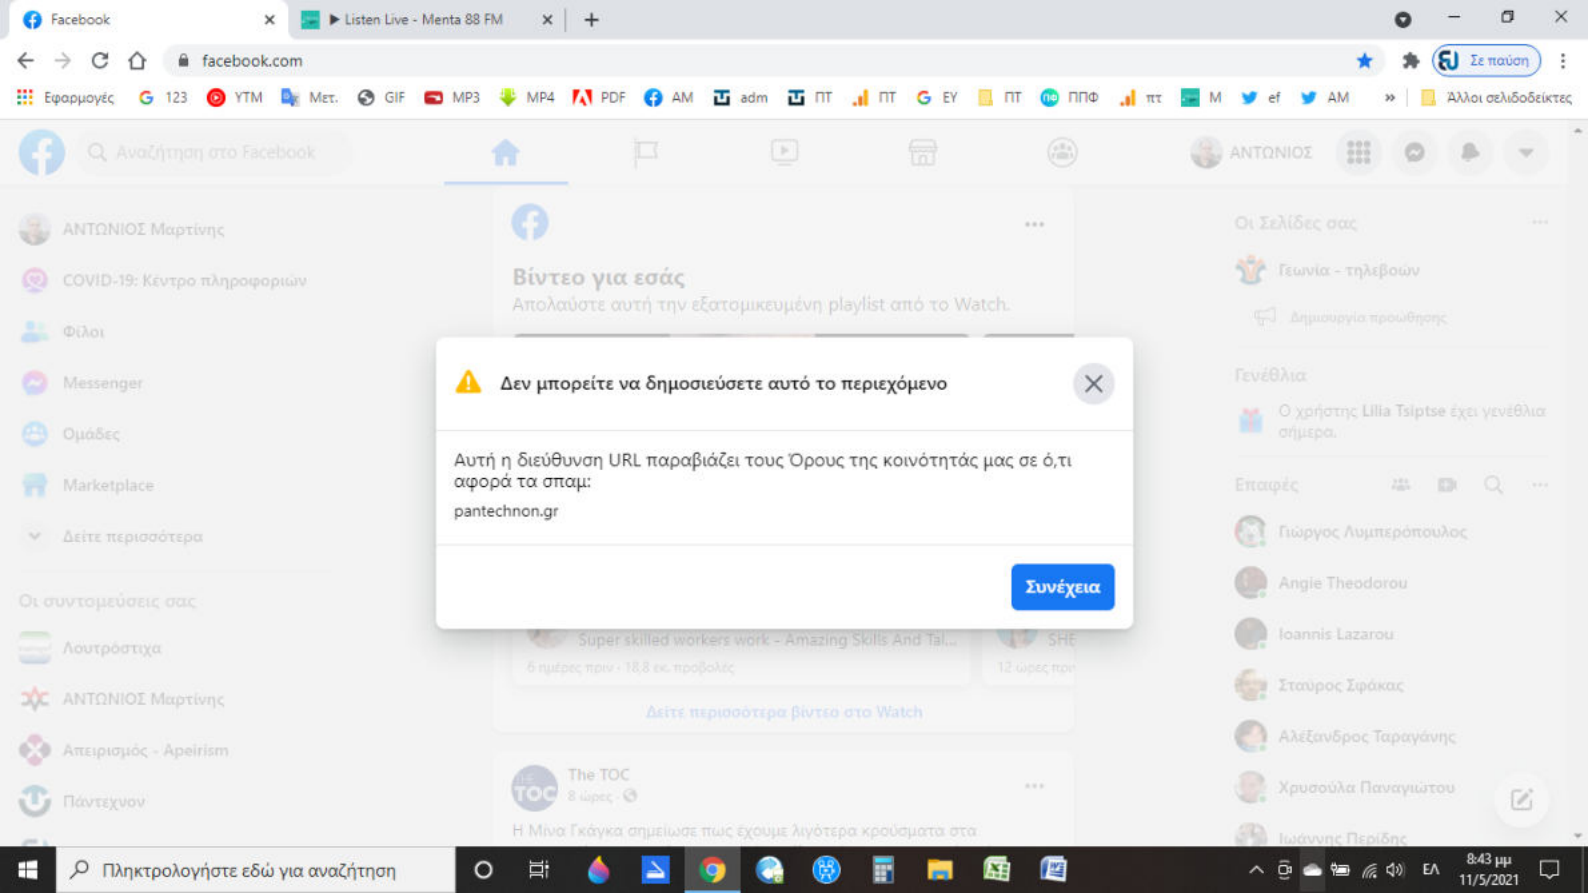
Facebook
▶ Listen Live - Menta 88 FM
facebook.com
Σε παύση
Εφαρμογές 123 YTM Μετ. GIF MP3 MP4 PDF AM adm ΠΤ ΠΤ EY ΠΤ ΠΠΦ πτ M ef AM » Άλλοι σελιδοδείκτες

Αναζήτηση στο Facebook
ΑΝΤΩΝΙΟΣ

ΑΝΤΩΝΙΟΣ Μαρτίνης
COVID-19: Κέντρο πληροφοριών
Φίλοι
Messenger
Ομάδες
Marketplace
Δείτε περισσότερα
Οι συντομεύσεις σας
Λουτρόστιχα
ΑΝΤΩΝΙΟΣ Μαρτίνης
Απειρισμός - Apeirism
Πάντεχνον

Βίντεο για εσάς
Απολαύστε αυτή την εξατομικευμένη playlist από το Watch.

Δεν μπορείτε να δημοσιεύσετε αυτό το περιεχόμενο

Αυτή η διεύθυνση URL παραβιάζει τους Όρους της κοινότητάς μας σε ό,τι αφορά τα σπαμ:
pantechnon.gr

Συνέχεια

Super skilled workers work - Amazing Skills And Tal...
6 ημέρες πριν · 18,8 εκ. προβολές
SHE
12 ώρες πριν
Δείτε περισσότερα βίντεο στο Watch
The TOC
8 ώρες
Η Μίνα Γκάγκα σημείωσε πως έχουμε λιγότερα κρούσματα στα

Οι Σελίδες σας
Γωνιά - τηλεβοών
Δημιουργία προώθησης
Γενέθλια
Ο χρήστης Lilia Tsiptse έχει γενέθλια σήμερα.
Επαφές
Γιώργος Λυμπερόπουλος
Angie Theodorou
Ioannis Lazarou
Σταύρος Σφάκας
Αλέξανδρος Ταραγάνης
Χρυσούλα Παναγιώτου
Ιωάννης Περίδης

Πληκτρολογήστε εδώ για αναζήτηση
ΕΛ
8:43 μμ
11/5/2021